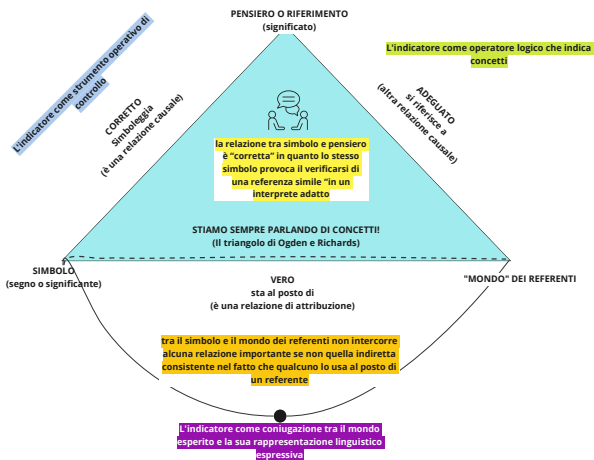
PENSIERO O RIFERIMENTO
(significato)

L'indicatore come strumento operativo di controllo

L'indicatore come operatore logico che indica concetti

CORRETTO
Simboleggia
(è una relazione causale)

ADEGUATO
si riferisce a
(altra relazione causale)

la relazione tra simbolo e pensiero è "corretta" in quanto lo stesso simbolo provoca il verificarsi di una referenza simile "in un interprete adatto

STIAMO SEMPRE PARLANDO DI CONCETTI!
(Il triangolo di Ogden e Richards)

SIMBOLO
(segno o significante)

VERO
sta al posto di
(è una relazione di attribuzione)

"MONDO" DEI REFERENTI

tra il simbolo e il mondo dei referenti non intercorre alcuna relazione importante se non quella indiretta consistente nel fatto che qualcuno lo usa al posto di un referente

L'indicatore come coniugazione tra il mondo esperito e la sua rappresentazione linguistico espressiva